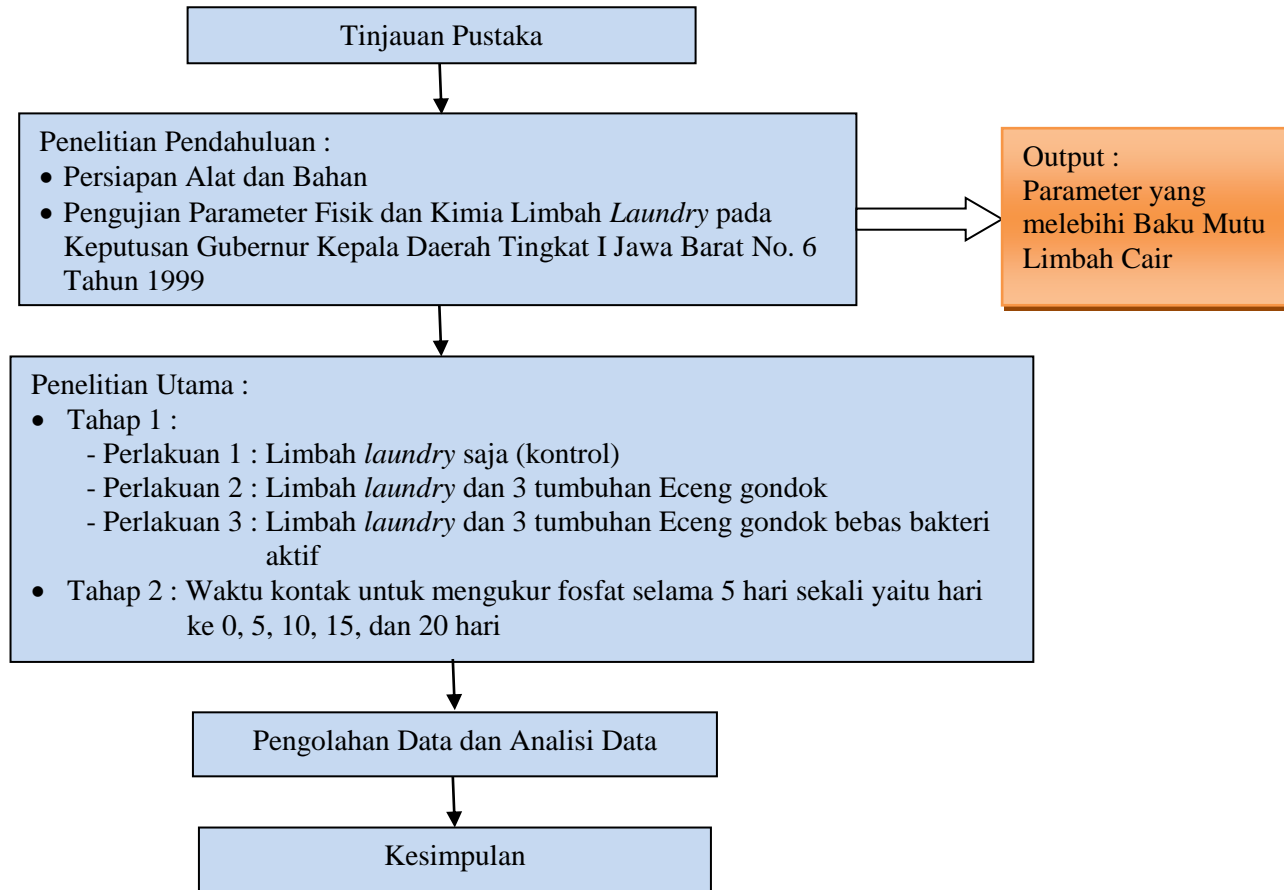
Tinjauan Pustaka

Penelitian Pendahuluan :
• Persiapan Alat dan Bahan
• Pengujian Parameter Fisik dan Kimia Limbah *Laundry* pada Keputusan Gubernur Kepala Daerah Tingkat I Jawa Barat No. 6 Tahun 1999

Output :
Parameter yang melebihi Baku Mutu Limbah Cair

Penelitian Utama :
• Tahap 1 :
- Perlakuan 1 : Limbah *laundry* saja (kontrol)
- Perlakuan 2 : Limbah *laundry* dan 3 tumbuhan Eceng gondok
- Perlakuan 3 : Limbah *laundry* dan 3 tumbuhan Eceng gondok bebas bakteri aktif
• Tahap 2 : Waktu kontak untuk mengukur fosfat selama 5 hari sekali yaitu hari ke 0, 5, 10, 15, dan 20 hari

Pengolahan Data dan Analisi Data

Kesimpulan